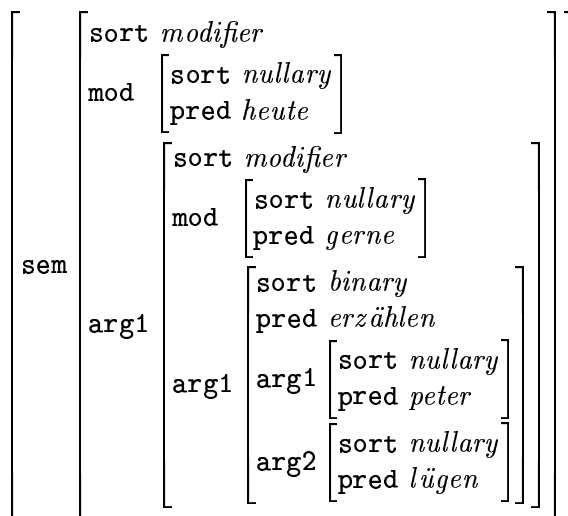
$\left[\text{sem}\left[\begin{array}{l}\texttt{sort}\ \textit{modifier}\\ \texttt{mod}\left[\begin{array}{l}\texttt{sort}\ \textit{nullary}\\ \texttt{pred}\ \textit{heute}\end{array}\right]\\ \texttt{arg1}\left[\begin{array}{l}\texttt{sort}\ \textit{modifier}\\ \texttt{mod}\left[\begin{array}{l}\texttt{sort}\ \textit{nullary}\\ \texttt{pred}\ \textit{gerne}\end{array}\right]\\ \texttt{arg1}\left[\begin{array}{l}\texttt{sort}\ \textit{binary}\\ \texttt{pred}\ \textit{erzählen}\\ \texttt{arg1}\left[\begin{array}{l}\texttt{sort}\ \textit{nullary}\\ \texttt{pred}\ \textit{peter}\end{array}\right]\\ \texttt{arg2}\left[\begin{array}{l}\texttt{sort}\ \textit{nullary}\\ \texttt{pred}\ \textit{lügen}\end{array}\right]\end{array}\right]\end{array}\right]\end{array}\right]\right]$